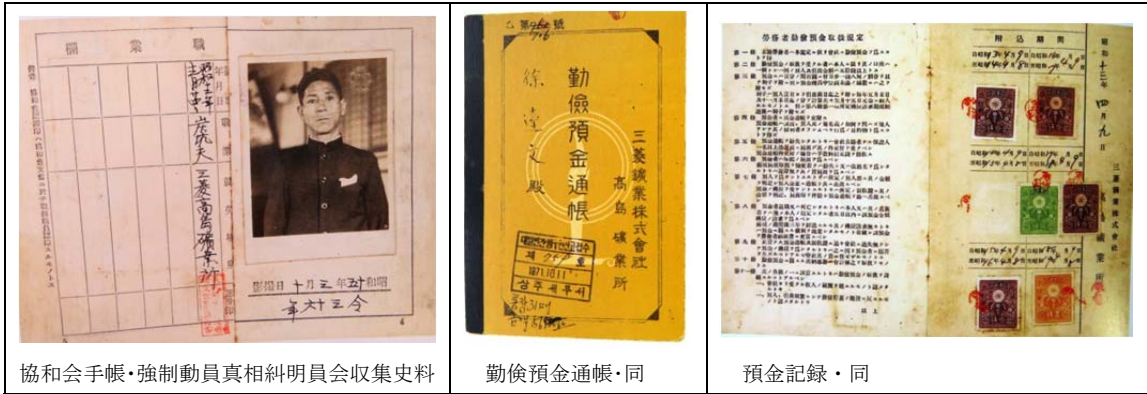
| 欄　業　職<br>影撮日 十月三年六十和昭<br>年才三十 | 勤倹預金通帳<br>三菱鑛業株式會社<br>高島礦業所<br>殿 | 労務者勤倹預金取扱規定<br>附込額<br>昭和十五年四月九日 |
|---|---|---|
| 協和会手帳･強制動員真相糾明員会収集史料 | 勤倹預金通帳･同 | 預金記録 ・ 同 |